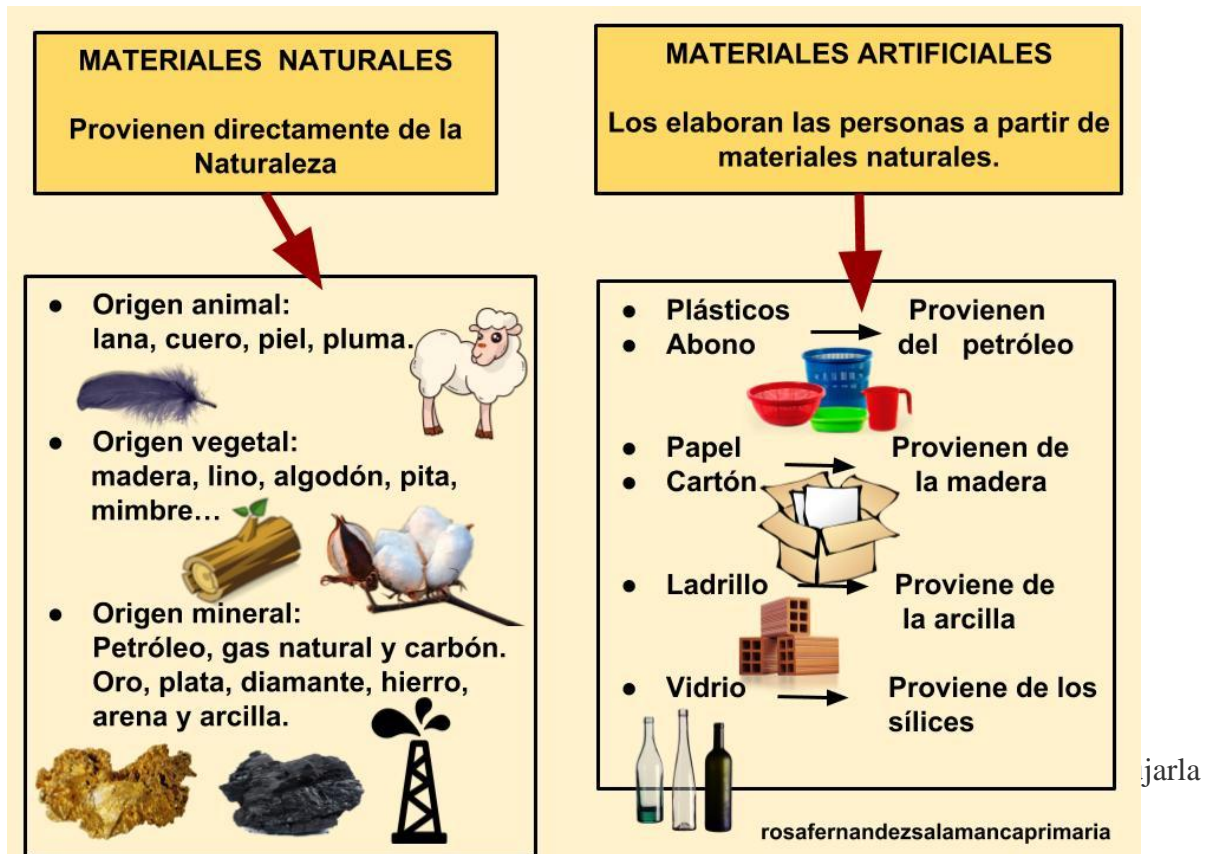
MATERIALES NATURALES

Provienen directamente de la Naturaleza

- Origen animal: lana, cuero, piel, pluma.
- Origen vegetal: madera, lino, algodón, pita, mimbre…
- Origen mineral: Petróleo, gas natural y carbón. Oro, plata, diamante, hierro, arena y arcilla.

MATERIALES ARTIFICIALES

Los elaboran las personas a partir de materiales naturales.

- Plásticos
- Abono

Provienen del petróleo

- Papel
- Cartón

Provienen de la madera

- Ladrillo

Proviene de la arcilla

- Vidrio

Proviene de los sílices

jarla

rosafernandezsalamancaprimaria